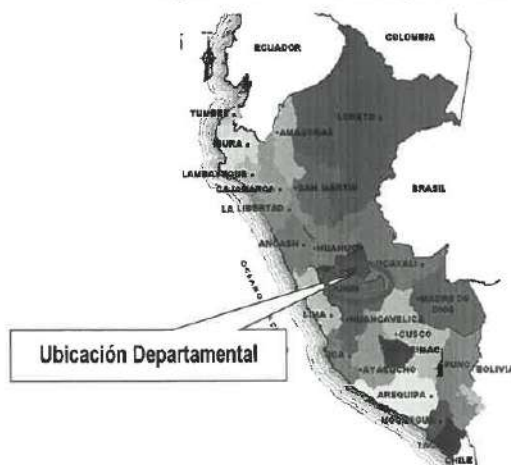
ECUADOR
COLOMBIA
TUMBES
LORETO
PIURA
AMAZONAS
LAMBAYEQUE
CAJAMARCA
SAN MARTIN
BRASIL
LA LIBERTAD
ANCASH
HUANUCO
OCEANO
UCAYALI
LIMA
MADRE DE DIOS
HUANCAVELICA
CUSCO
Ubicación Departamental
ICA
APURIMAC
PUNO
BOLIVIA
AYACUCHO
AREQUIPA
MOQUEGUA
TACNA
CHILE